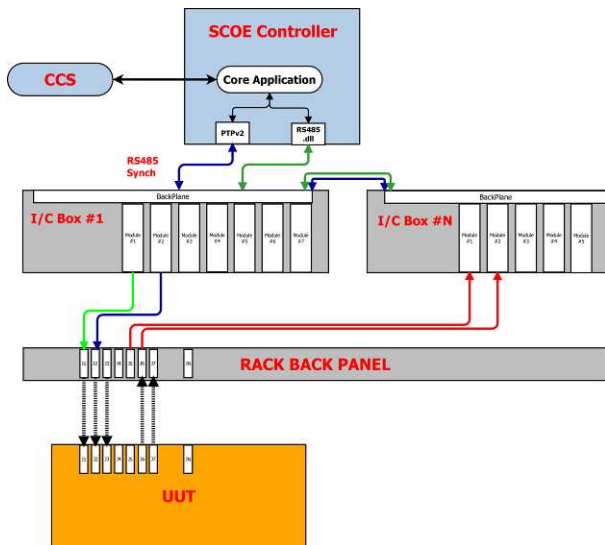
SCOE Controller

CCS

Core Application

PTPv2

RS485 .dll

RS485 Synch

BackPlane

I/C Box #1

Module #1

Module #2

Module #3

Module #4

Module #5

Module #6

Module #7

BackPlane

I/C Box #N

Module #1

Module #2

Module #3

Module #4

Module #5

RACK BACK PANEL

J1 J2 J3 J4 J5 J6 J7 J8

J1 J2 J3 J4 J5 J6 J7 J8

UUT